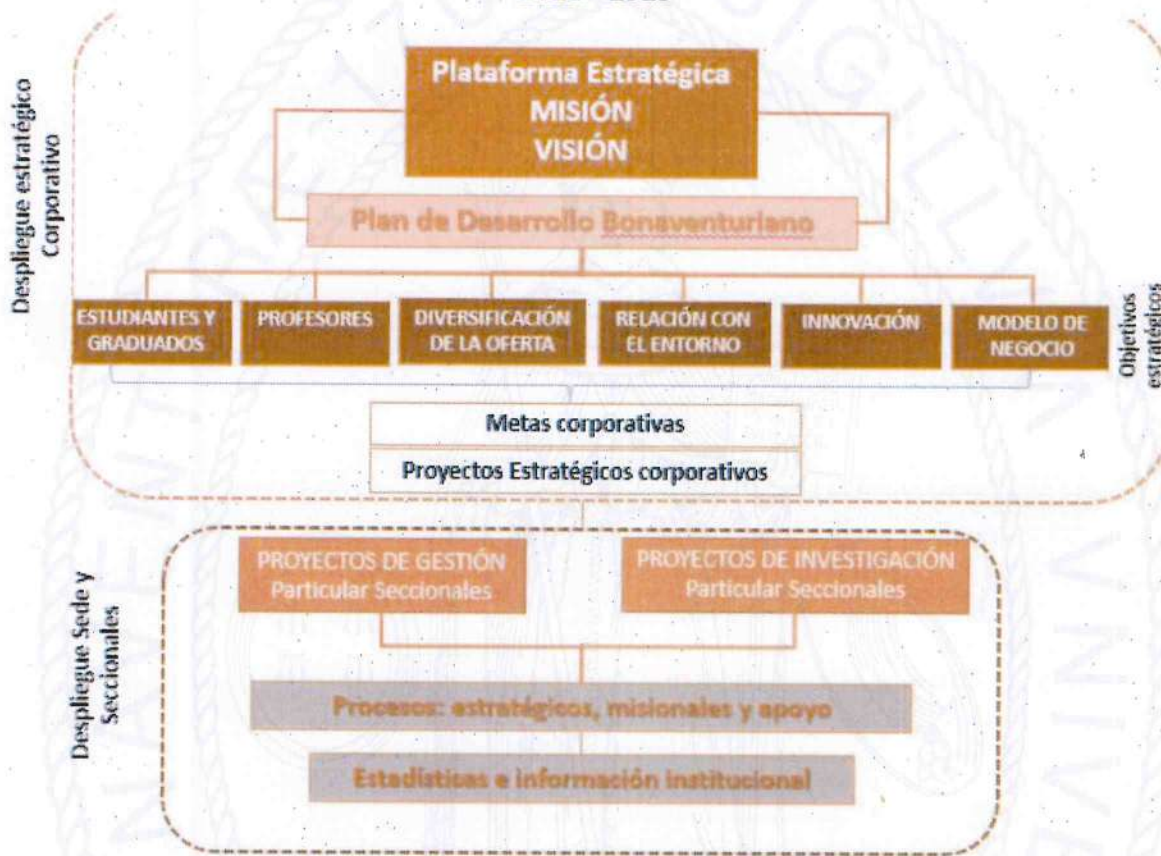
Despliegue estratégico Corporativo

Plataforma Estratégica
MISIÓN
VISIÓN

Plan de Desarrollo Bonaventuriano

ESTUDIANTES Y GRADUADOS

PROFESORES

DIVERSIFICACIÓN DE LA OFERTA

RELACIÓN CON EL ENTORNO

INNOVACIÓN

MODELO DE NEGOCIO

Objetivos estratégicos

Metas corporativas

Proyectos Estratégicos corporativos

Despliegue Sede y Seccionales

PROYECTOS DE GESTIÓN
Particular Seccionales

PROYECTOS DE INVESTIGACIÓN
Particular Seccionales

Procesos: estratégicos, misionales y apoyo

Estadísticas e información institucional